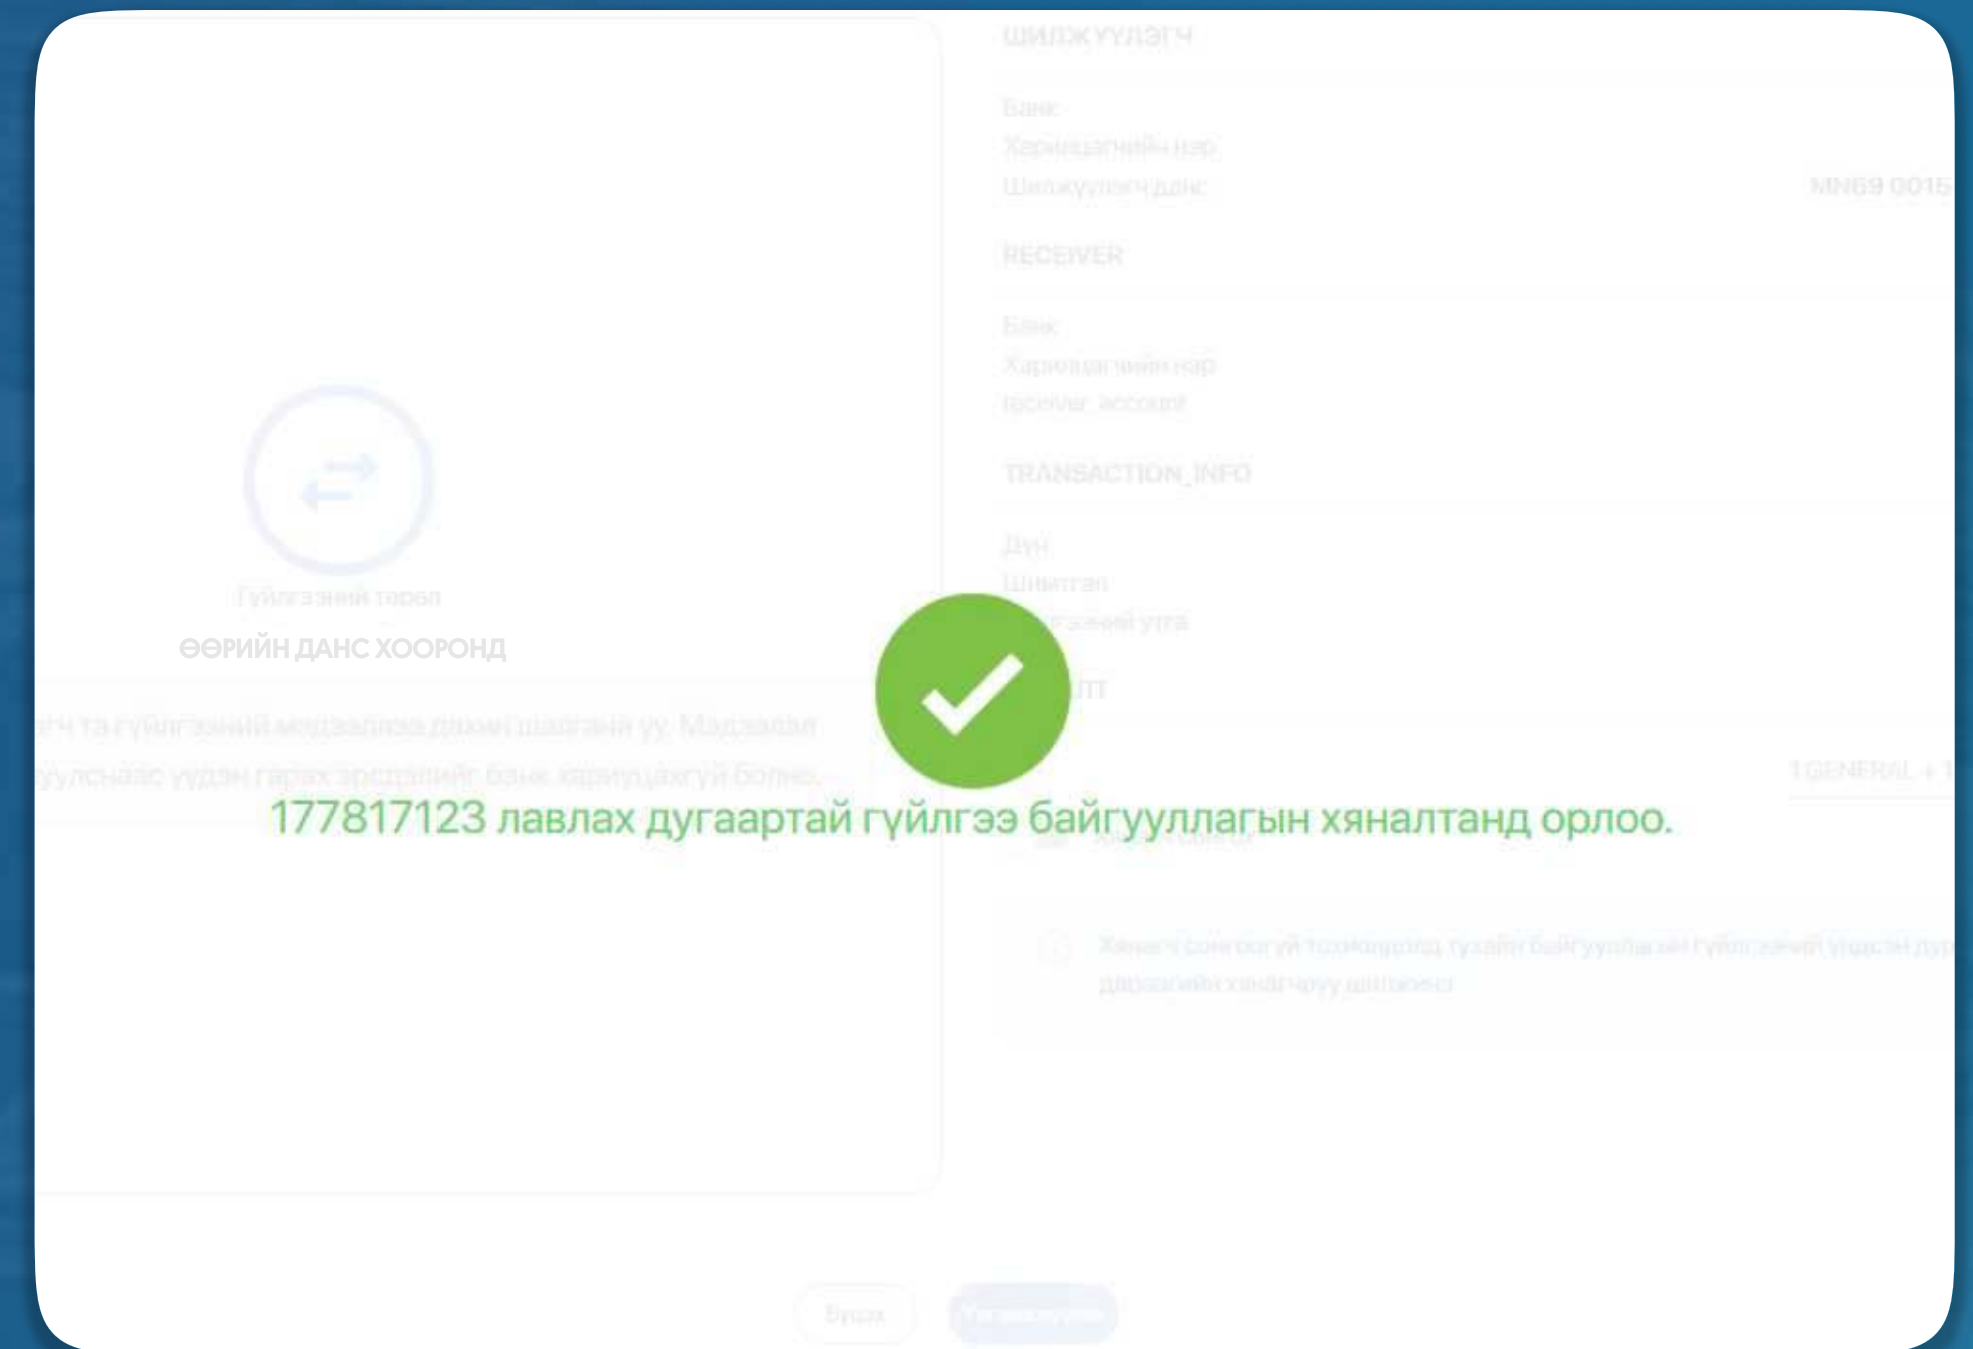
ШИЛЖҮҮЛЭГЧ

Банк
Харилцагчийн нэр
Шилжүүлэгч данс
MN69 0015

RECEIVER

Банк
Харилцагчийн нэр
receiver_account

TRANSACTION_INFO

Дүн
Шимтгэл
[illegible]

Гүйлгээний төрөл
ӨӨРИЙН ДАНС ХООРОНД

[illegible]ч та гүйлгээний мэдээллээ дахин шалгана уу. Мэдээлэл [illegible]үүлснээс үүдэн гарах эрсдэлийг банк хариуцахгүй болно.

177817123 лавлах дугаартай гүйлгээ байгууллагын хяналтанд орлоо.

1 GENERAL + 1

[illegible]

Буцах
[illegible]